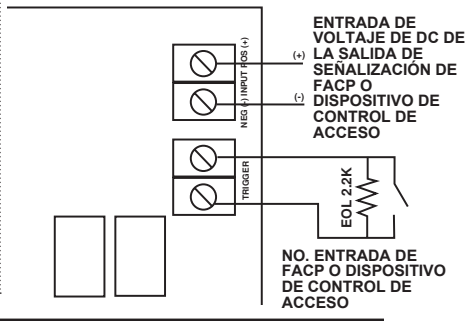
ENTRADA DE VOLTAJE DE DC DE LA SALIDA DE SEÑALIZACIÓN DE FACP O DISPOSITIVO DE CONTROL DE ACCESO

(+)

(-)

NEG (-) INPUT POS (+)

TRIGGER

EOL 2.2K

NO. ENTRADA DE FACP O DISPOSITIVO DE CONTROL DE ACCESO